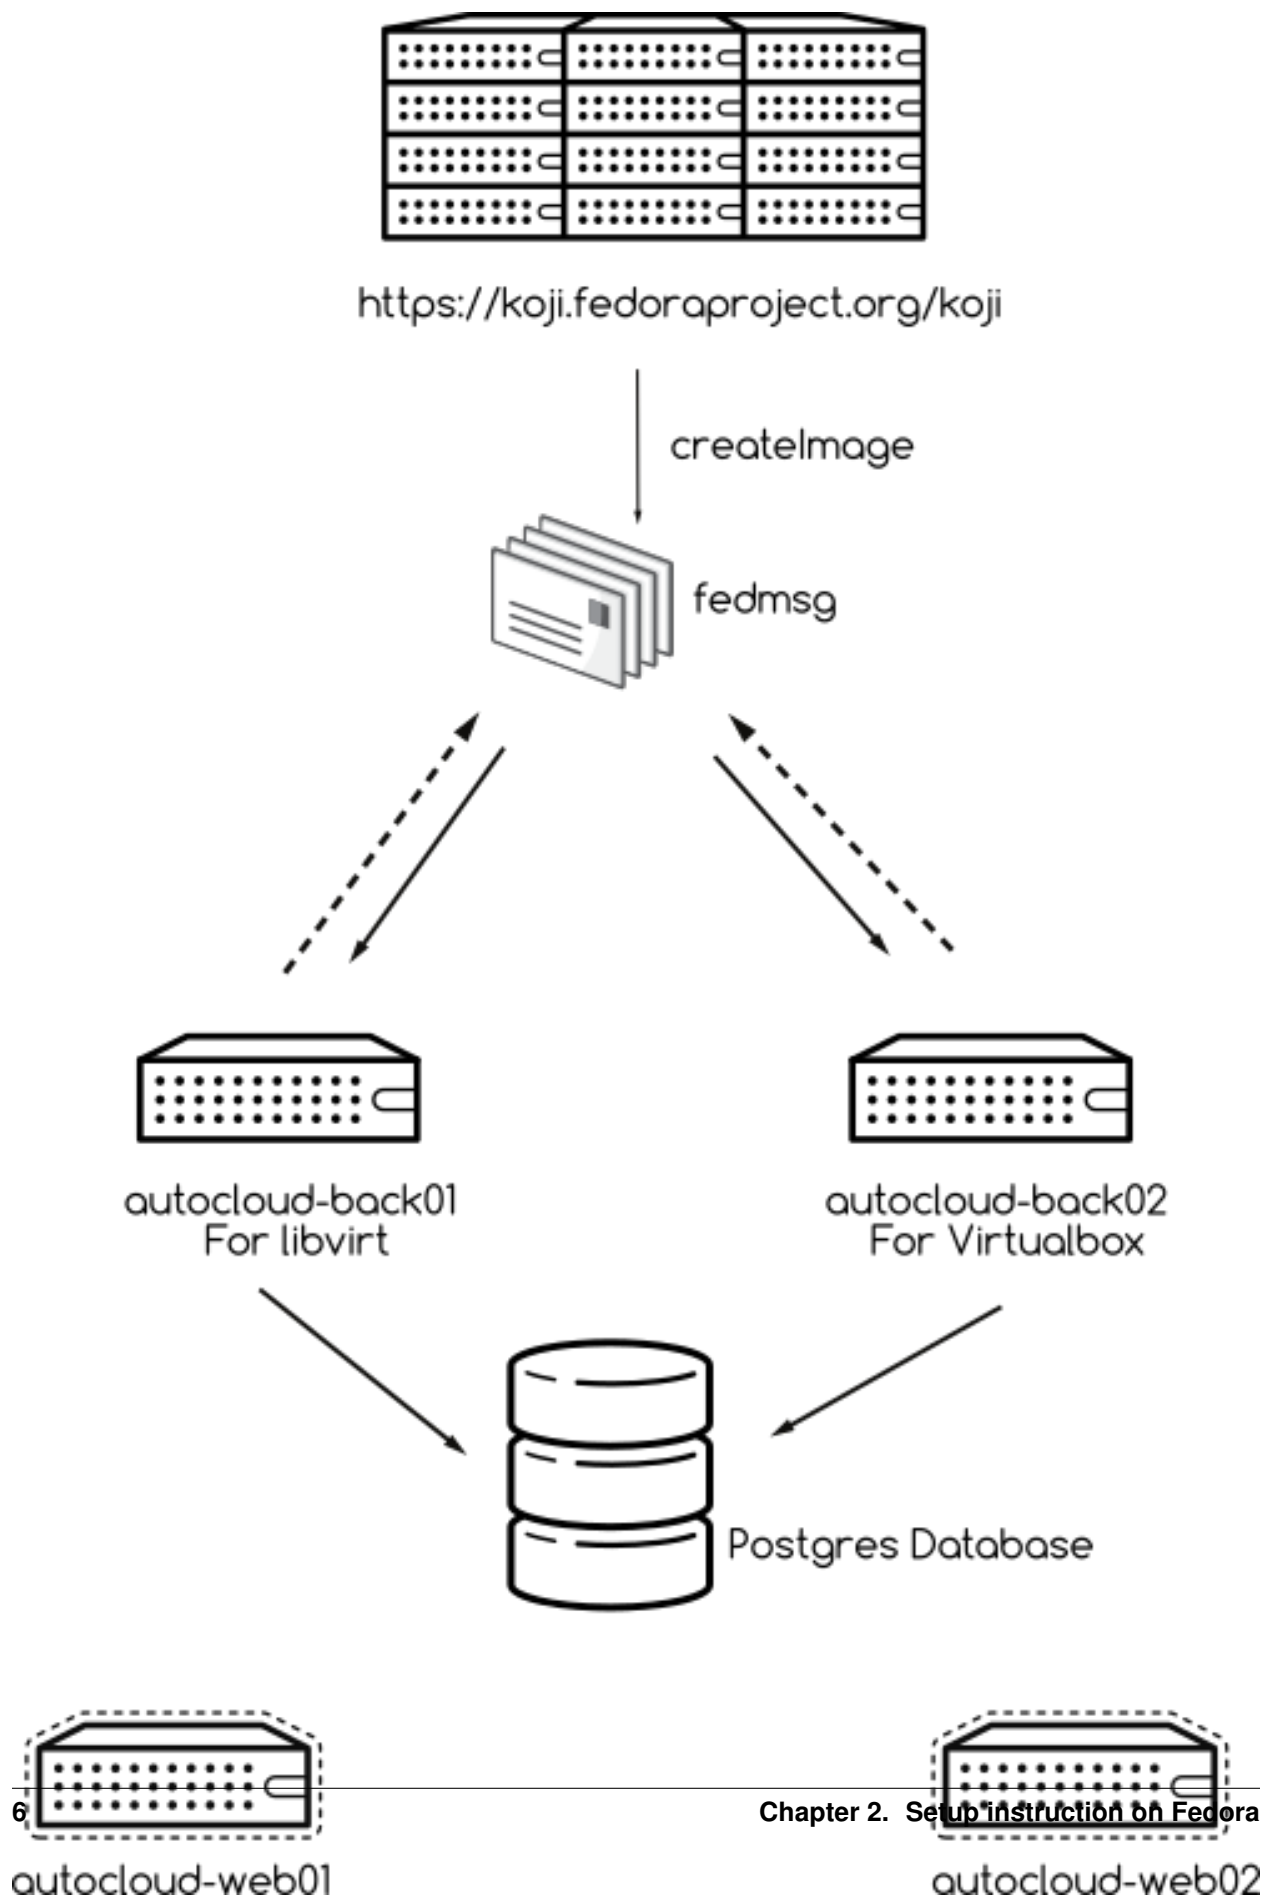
https://koji.fedoraproject.org/koji

createImage

fedmsg

autocloud-back01
For libvirt

autocloud-back02
For Virtualbox

Postgres Database

6

Chapter 2. Setup instruction on Fedora

autocloud-web01

autocloud-web02